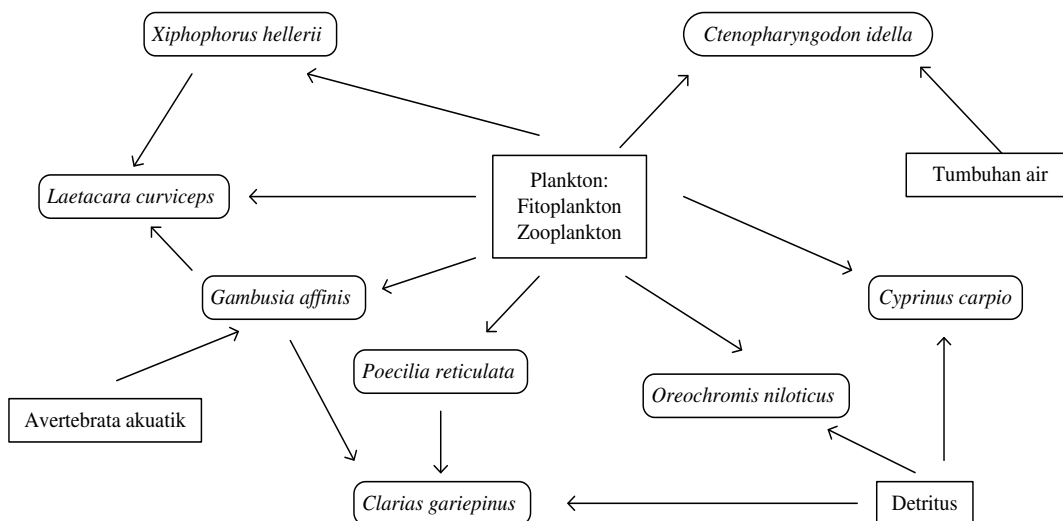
Xiphophorus hellerii

Ctenopharyngodon idella

Laetacara curviceps

Plankton:
Fitoplankton
Zooplankton

Tumbuhan air

Gambusia affinis

Cyprinus carpio

Poecilia reticulata

Oreochromis niloticus

Avertebrata akuatik

Clarias gariepinus

Detritus